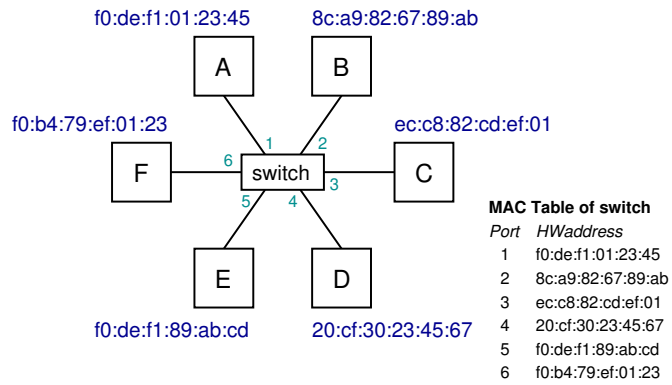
f0:de:f1:01:23:45
8c:a9:82:67:89:ab
A
B
f0:b4:79:ef:01:23
ec:c8:82:cd:ef:01
1
2
6
F
switch
C
3
5
4
E
D
f0:de:f1:89:ab:cd
20:cf:30:23:45:67

**MAC Table of switch**

| *Port* | *HWaddress* |
|---|---|
| 1 | f0:de:f1:01:23:45 |
| 2 | 8c:a9:82:67:89:ab |
| 3 | ec:c8:82:cd:ef:01 |
| 4 | 20:cf:30:23:45:67 |
| 5 | f0:de:f1:89:ab:cd |
| 6 | f0:b4:79:ef:01:23 |